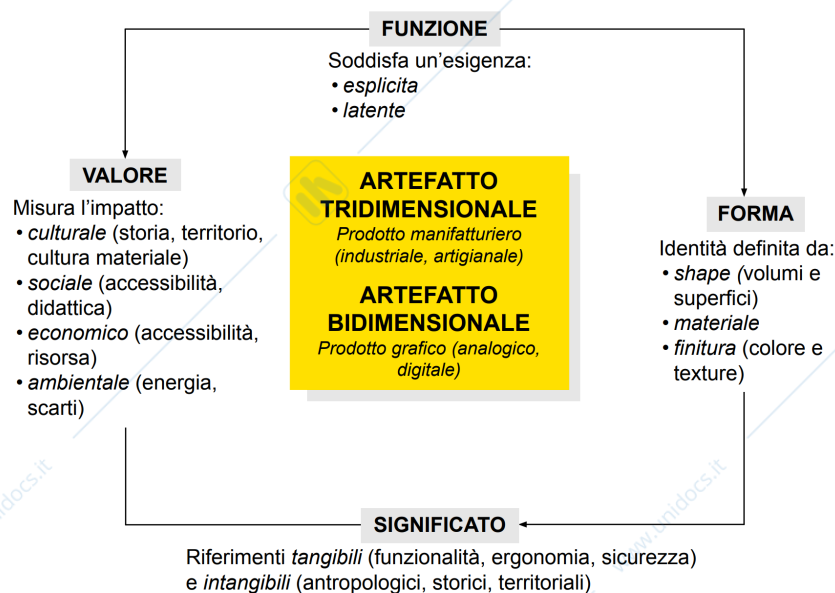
FUNZIONE

Soddisfa un'esigenza:
• esplicita
• latente

VALORE

Misura l'impatto:
• culturale (storia, territorio, cultura materiale)
• sociale (accessibilità, didattica)
• economico (accessibilità, risorsa)
• ambientale (energia, scarti)

ARTEFATTO TRIDIMENSIONALE
Prodotto manifatturiero (industriale, artigianale)

ARTEFATTO BIDIMENSIONALE
Prodotto grafico (analogico, digitale)

FORMA

Identità definita da:
• shape (volumi e superfici)
• materiale
• finitura (colore e texture)

SIGNIFICATO

Riferimenti tangibili (funzionalità, ergonomia, sicurezza) e intangibili (antropologici, storici, territoriali)

www.unidocs.it